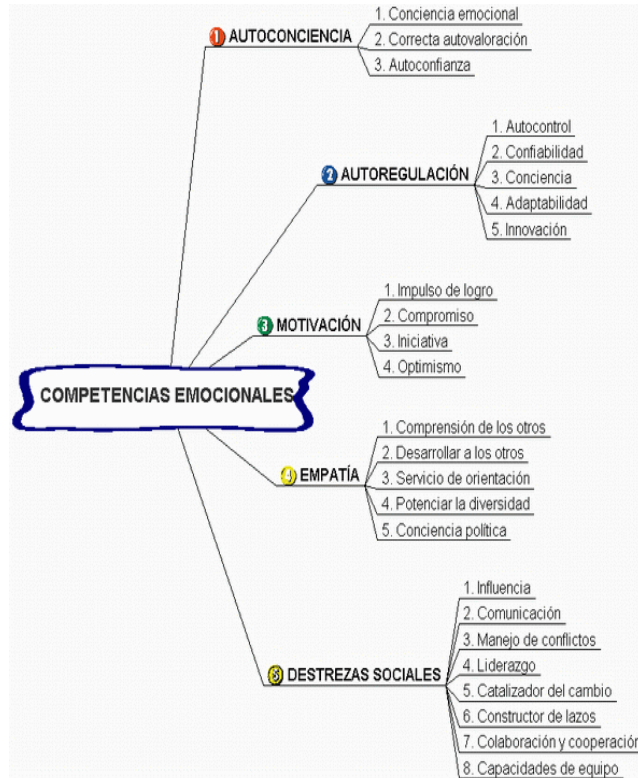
COMPETENCIAS EMOCIONALES

1 AUTOCONCIENCIA
1. Conciencia emocional
2. Correcta autovaloración
3. Autoconfianza

2 AUTOREGULACIÓN
1. Autocontrol
2. Confiabilidad
3. Conciencia
4. Adaptabilidad
5. Innovación

3 MOTIVACIÓN
1. Impulso de logro
2. Compromiso
3. Iniciativa
4. Optimismo

4 EMPATÍA
1. Comprensión de los otros
2. Desarrollar a los otros
3. Servicio de orientación
4. Potenciar la diversidad
5. Conciencia política

5 DESTREZAS SOCIALES
1. Influencia
2. Comunicación
3. Manejo de conflictos
4. Liderazgo
5. Catalizador del cambio
6. Constructor de lazos
7. Colaboración y cooperación
8. Capacidades de equipo